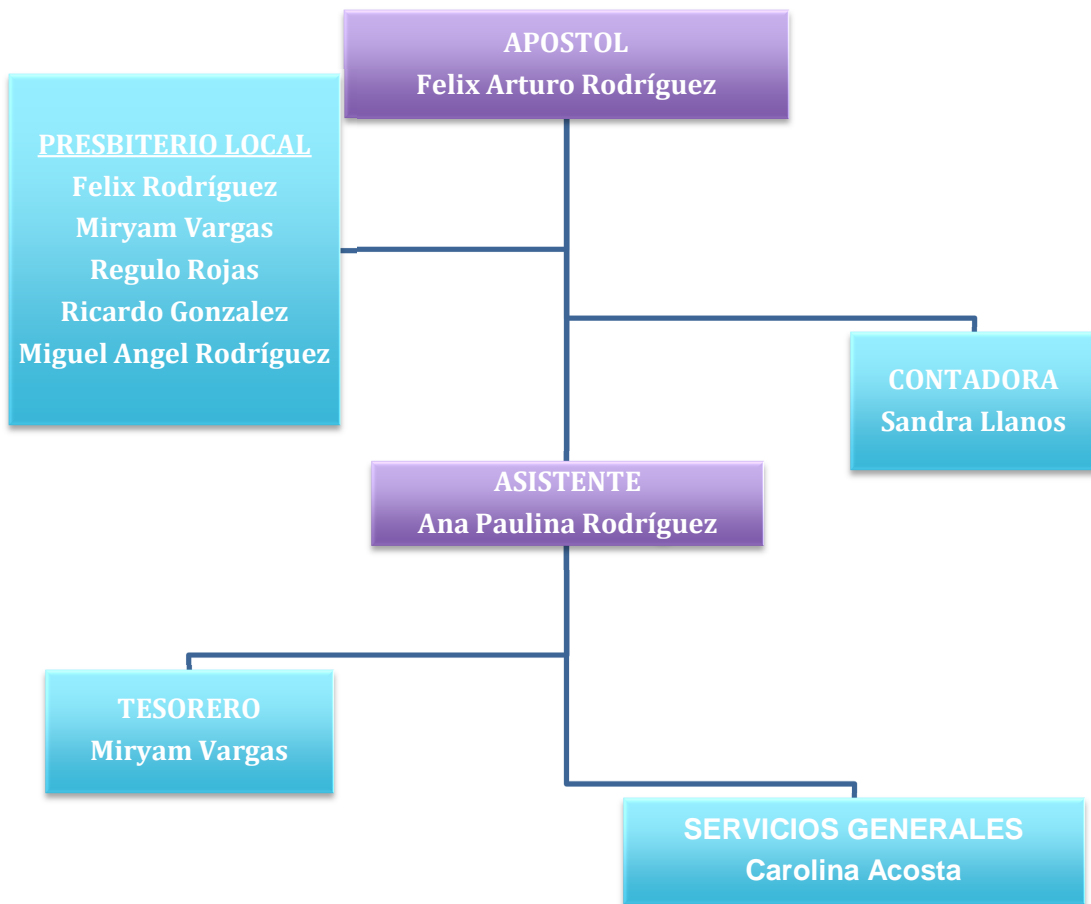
APOSTOL
Felix Arturo Rodríguez

PRESBITERIO LOCAL
Felix Rodríguez
Miryam Vargas
Regulo Rojas
Ricardo Gonzalez
Miguel Angel Rodríguez

CONTADORA
Sandra Llanos

ASISTENTE
Ana Paulina Rodríguez

TESORERO
Miryam Vargas

SERVICIOS GENERALES
Carolina Acosta